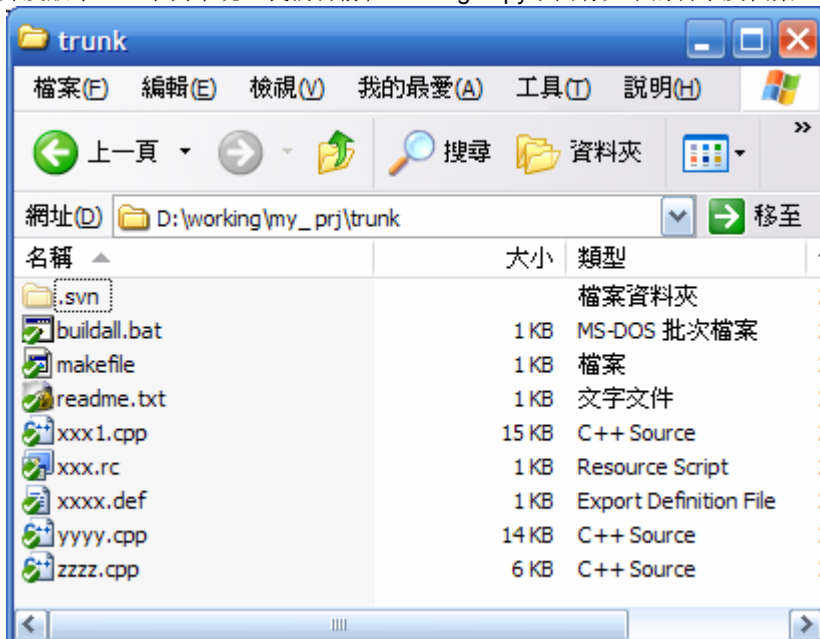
trunk

檔案(F) 編輯(E) 檢視(V) 我的最愛(A) 工具(T) 說明(H)

上一頁 搜尋 資料夾

網址(D) D:\working\my_ prj\trunk 移至

| 名稱 | 大小 | 類型 |
|---|---|---|
| .svn | | 檔案資料夾 |
| buildall.bat | 1 KB | MS-DOS 批次檔案 |
| makefile | 1 KB | 檔案 |
| readme.txt | 1 KB | 文字文件 |
| xxx1.cpp | 15 KB | C++ Source |
| xxx.rc | 1 KB | Resource Script |
| xxxx.def | 1 KB | Export Definition File |
| yyyy.cpp | 14 KB | C++ Source |
| zzzz.cpp | 6 KB | C++ Source |